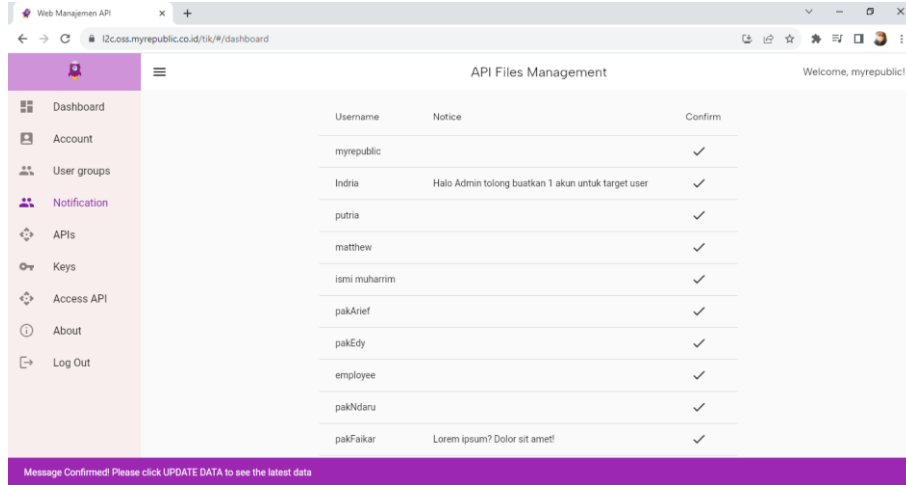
Web Manajemen API × +

l2c.oss.myrepublic.co.id/tik/#/dashboard

API Files Management

Welcome, myrepublic!

Dashboard
Account
User groups
Notification
APIs
Keys
Access API
About
Log Out

| Username | Notice | Confirm |
|---|---|---|
| myrepublic | | ✓ |
| Indria | Halo Admin tolong buatkan 1 akun untuk target user | ✓ |
| putria | | ✓ |
| matthew | | ✓ |
| ismi muharrim | | ✓ |
| pakArief | | ✓ |
| pakEdy | | ✓ |
| employee | | ✓ |
| pakNdaru | | ✓ |
| pakFaikar | Lorem ipsum? Dolor sit amet! | ✓ |

Message Confirmed! Please click UPDATE DATA to see the latest data